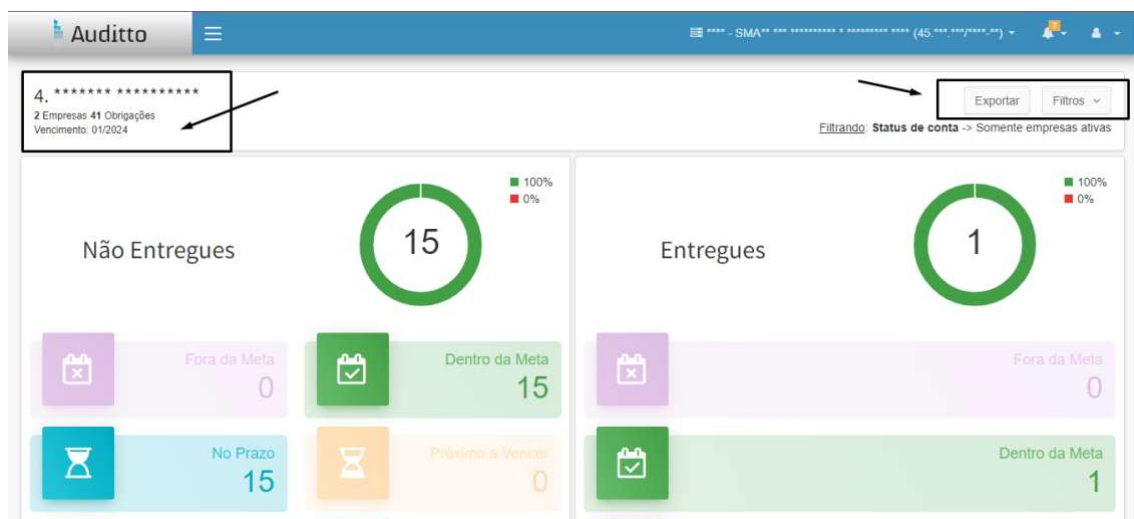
Auditto

**** - SMA** *** ********** * ********* **** (45.***.***/****-**)

4. ******* **********
2 Empresas 41 Obrigações
Vencimento: 01/2024

Exportar
Filtros

Filtrando: Status de conta -> Somente empresas ativas

100%
0%

Não Entregues

15

Fora da Meta
0

Dentro da Meta
15

No Prazo
15

Próximo a Vencer
0

100%
0%

Entregues

1

Fora da Meta
0

Dentro da Meta
1